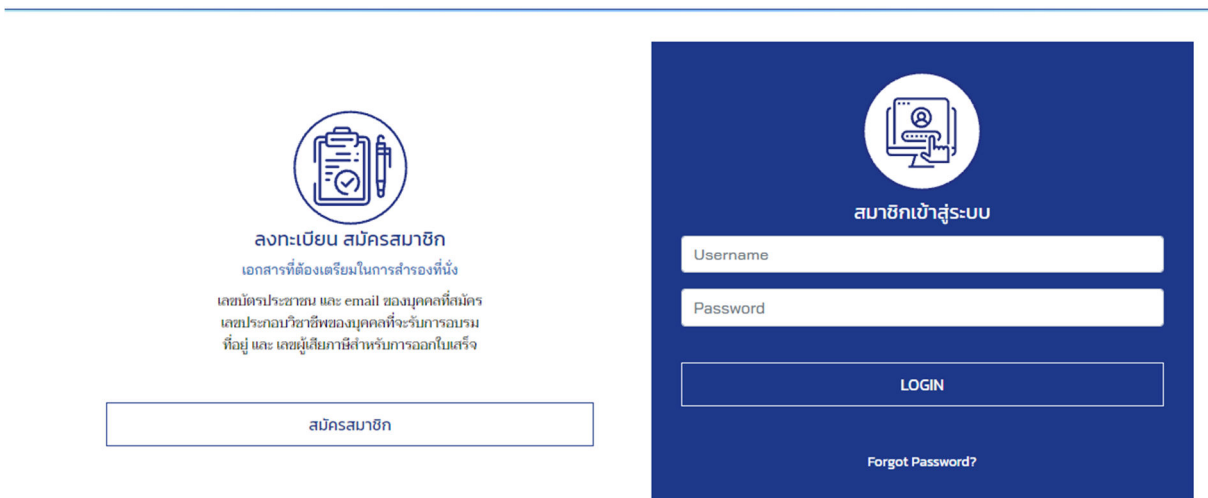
ลงทะเบียน สมัครสมาชิก

เอกสารที่ต้องเตรียมในการสำรองที่นั่ง

เลขบัตรประชาชน และ email ของบุคคลที่สมัคร
เลขประกอบวิชาชีพของบุคคลที่จะรับการอบรม
ที่อยู่ และ เลขผู้เสียภาษีสำหรับการออกใบเสร็จ

สมัครสมาชิก

สมาชิกเข้าสู่ระบบ

Username

Password

LOGIN

Forgot Password?